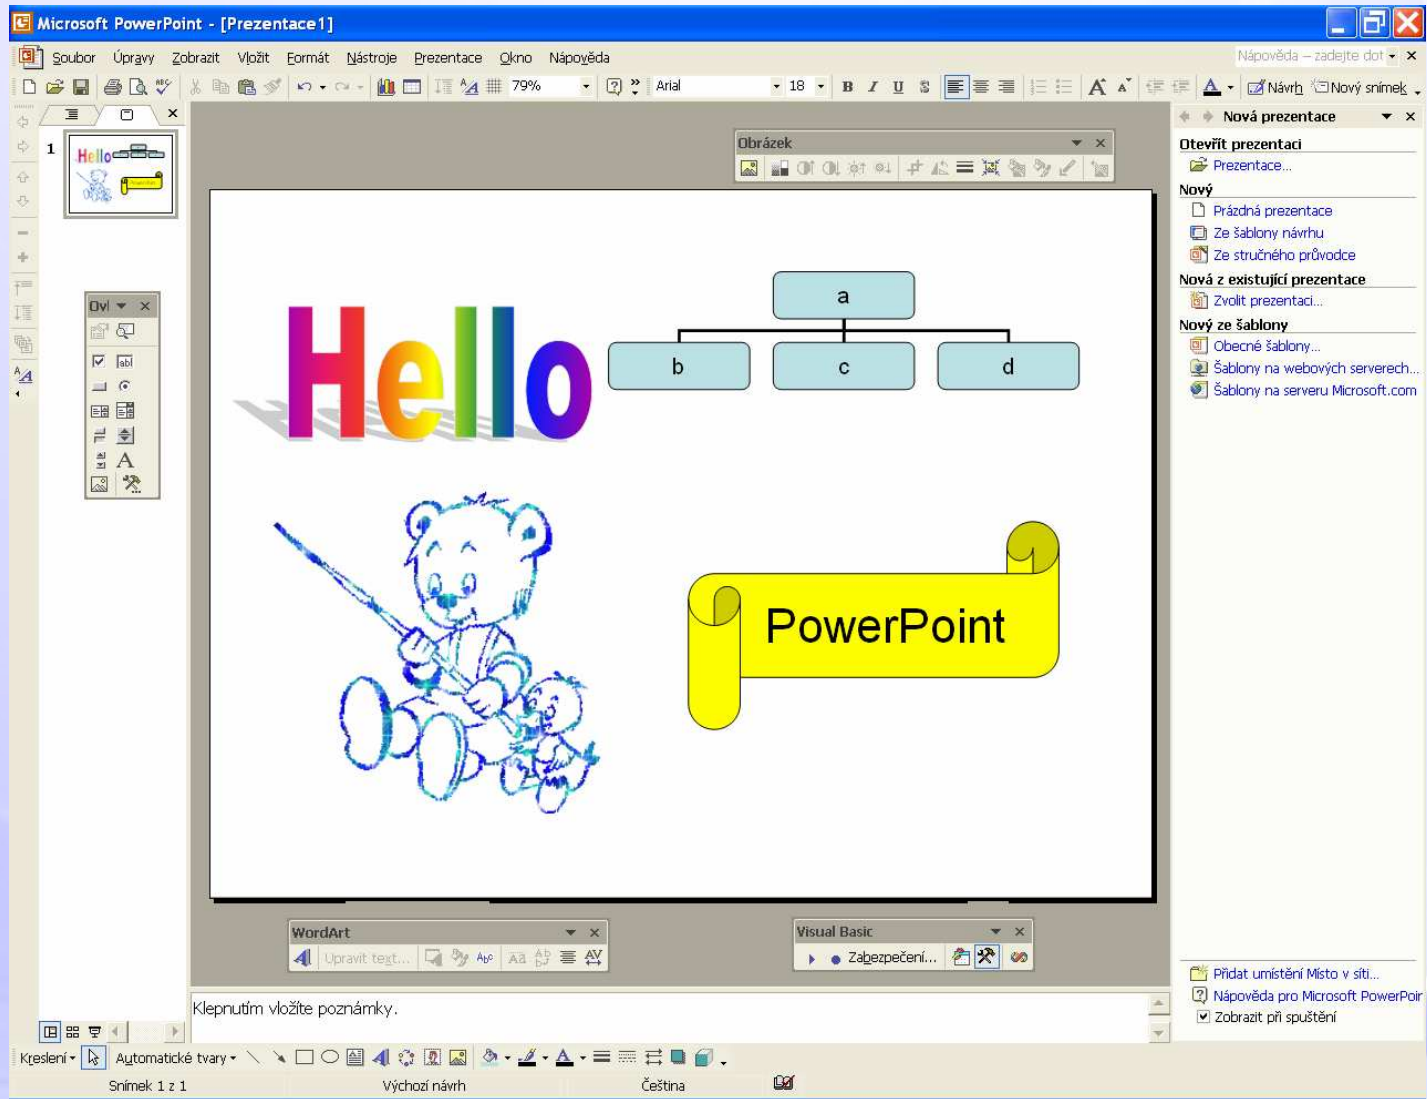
Microsoft PowerPoint - [Prezentace1]

Soubor Úpravy Zobrazit Vložit Formát Nástroje Prezentace Okno Nápověda

Nápověda – zadejte dot

79% Arial 18 B I U S Návrh Nový snímek

1

Hello

Ovl

Obrázek

Hello

a

b

c

d

PowerPoint

WordArt

Upravit text...

Visual Basic

Zabezpečení...

Klepnutím vložíte poznámky.

Nová prezentace

Otevřít prezentaci

Prezentace...

Nový

Prázdná prezentace

Ze šablony návrhu

Ze stručného průvodce

Nová z existující prezentace

Zvolit prezentaci...

Nový ze šablony

Obecné šablony...

Šablony na webových serverech...

Šablony na serveru Microsoft.com

Přidat umístění Místo v síti...

Nápověda pro Microsoft PowerPoir

Zobrazit při spuštění

Kreslení Automatické tvary

Snímek 1 z 1 Výchozí návrh Čeština